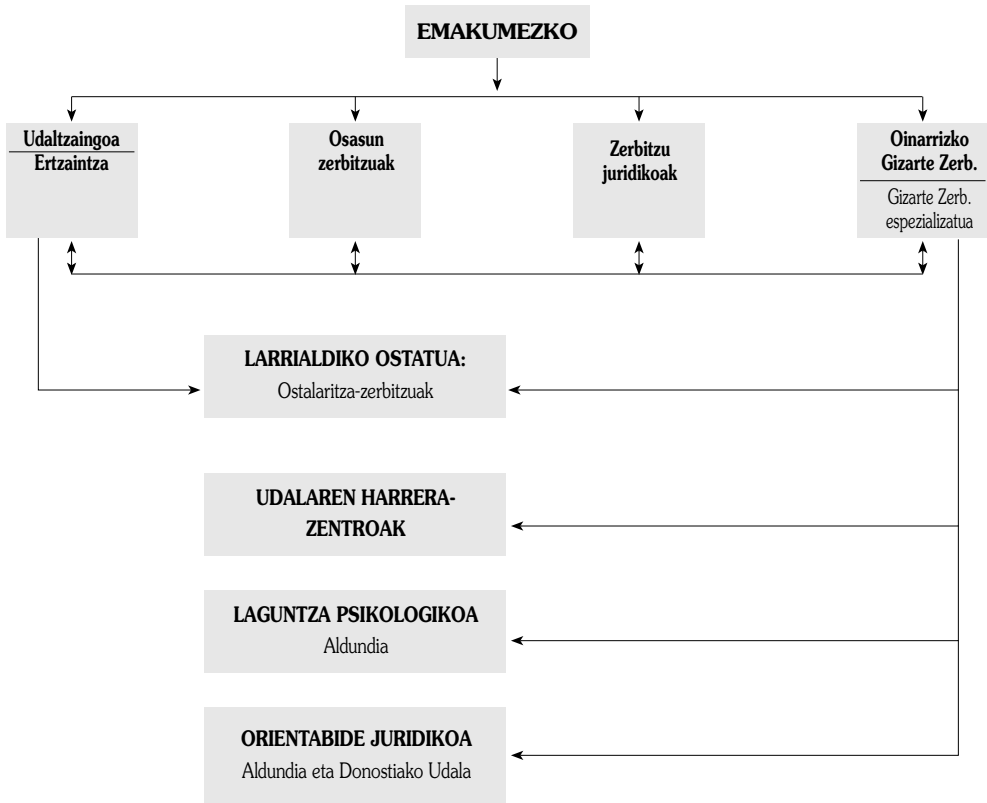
EMAKUMEZKO

Udaltzaingoa
Ertzaintza

Osasun zerbitzuak

Zerbitzu juridikoak

Oinarrizko Gizarte Zerb.
Gizarte Zerb. espezializatua

LARRIALDIKO OSTATUA:
Ostalaritza-zerbitzuak

UDALAREN HARRERA-ZENTROAK

LAGUNTZA PSIKOLOGIKOA
Aldundia

ORIENTABIDE JURIDIKOA
Aldundia eta Donostiako Udala